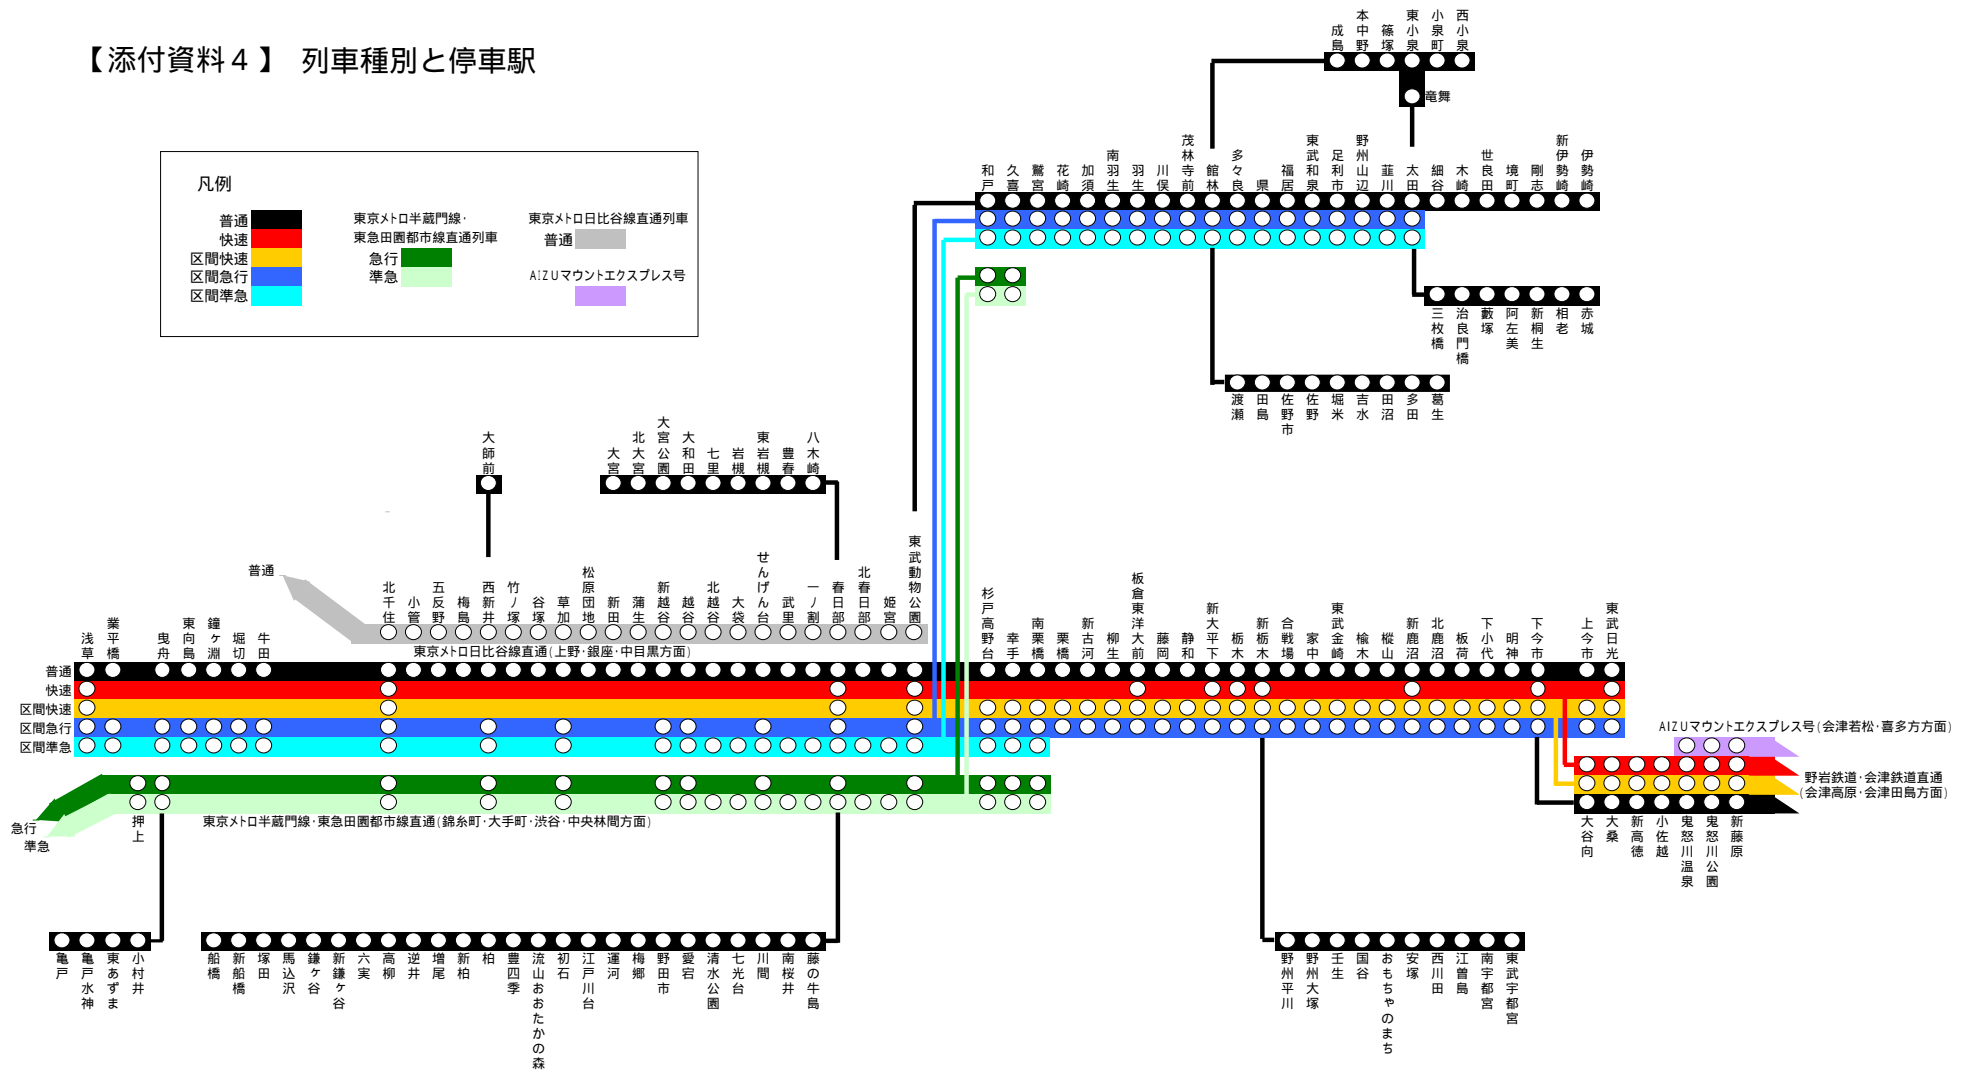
【添付資料４】 列車種別と停車駅

凡例
普通
快速
区間快速
区間急行
区間準急

東京メトロ半蔵門線・東急田園都市線直通列車
急行
準急

東京メトロ日比谷線直通列車
普通

AIZUマウントエクスプレス号

成島 本中野 篠塚 東小泉 小泉町 西小泉
竜舞

和戸 久喜 鷲宮 花崎 加須 南羽生 羽生 川俣 茂林寺前 館林 多々良 県 福居 東武和泉 足利市 野州山辺 韮川 太田 細谷 木崎 世良田 境町 剛志 新伊勢崎 伊勢崎

三枚橋 治良門橋 藪塚 阿左美 新桐生 相老 赤城

渡瀬 田島 佐野市 佐野 堀米 吉水 田沼 多田 葛生

大師前

大宮 北大宮 大宮公園 大和田 七里 岩槻 東岩槻 豊春 八木崎

普通

北千住 小菅 五反野 梅島 西新井 竹ノ塚 谷塚 草加 松原団地 新田 蒲生 新越谷 越谷 北越谷 大袋 せんげん台 武里 一ノ割 春日部 北春日部 姫宮 東武動物公園

東京メトロ日比谷線直通(上野・銀座・中目黒方面)

浅草 業平橋 曳舟 東向島 鐘ヶ淵 堀切 牛田

杉戸高野台 幸手 南栗橋 栗橋 新古河 柳生 板倉東洋大前 藤岡 静和 新大平下 栃木 新栃木 合戦場 家中 東武金崎 楡木 樅山 新鹿沼 北鹿沼 板荷 下小代 明神 下今市 上今市 東武日光

普通
快速
区間快速
区間急行
区間準急

AIZUマウントエクスプレス号(会津若松・喜多方方面)

野岩鉄道・会津鉄道直通
(会津高原・会津田島方面)

大谷向 大桑 新高徳 小佐越 鬼怒川温泉 鬼怒川公園 新藤原

急行
準急

押上

東京メトロ半蔵門線・東急田園都市線直通(錦糸町・大手町・渋谷・中央林間方面)

亀戸 亀戸水神 東あずま 小村井

船橋 新船橋 塚田 馬込沢 鎌ヶ谷 新鎌ヶ谷 六実 高柳 逆井 増尾 新柏 柏 豊四季 流山おおたかの森 初石 江戸川台 運河 梅郷 野田市 愛宕 清水公園 七光台 川間 南桜井 藤の牛島

野州平川 野州大塚 壬生 国谷 おもちゃのまち 安塚 西川田 江曽島 南宇都宮 東武宇都宮